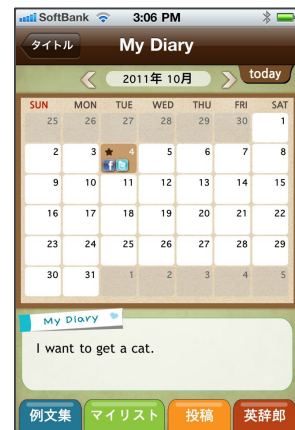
SoftBank 3:06 PM

タイトル My Diary

2011年 10月 today

| SUN | MON | TUE | WED | THU | FRI | SAT |
|---|---|---|---|---|---|---|
| 25 | 26 | 27 | 28 | 29 | 30 | 1 |
| 2 | 3 | 4 | 5 | 6 | 7 | 8 |
| 9 | 10 | 11 | 12 | 13 | 14 | 15 |
| 16 | 17 | 18 | 19 | 20 | 21 | 22 |
| 23 | 24 | 25 | 26 | 27 | 28 | 29 |
| 30 | 31 | 1 | 2 | 3 | 4 | 5 |

My Diary

I want to get a cat.

例文集 マイリスト 投稿 英辞郎